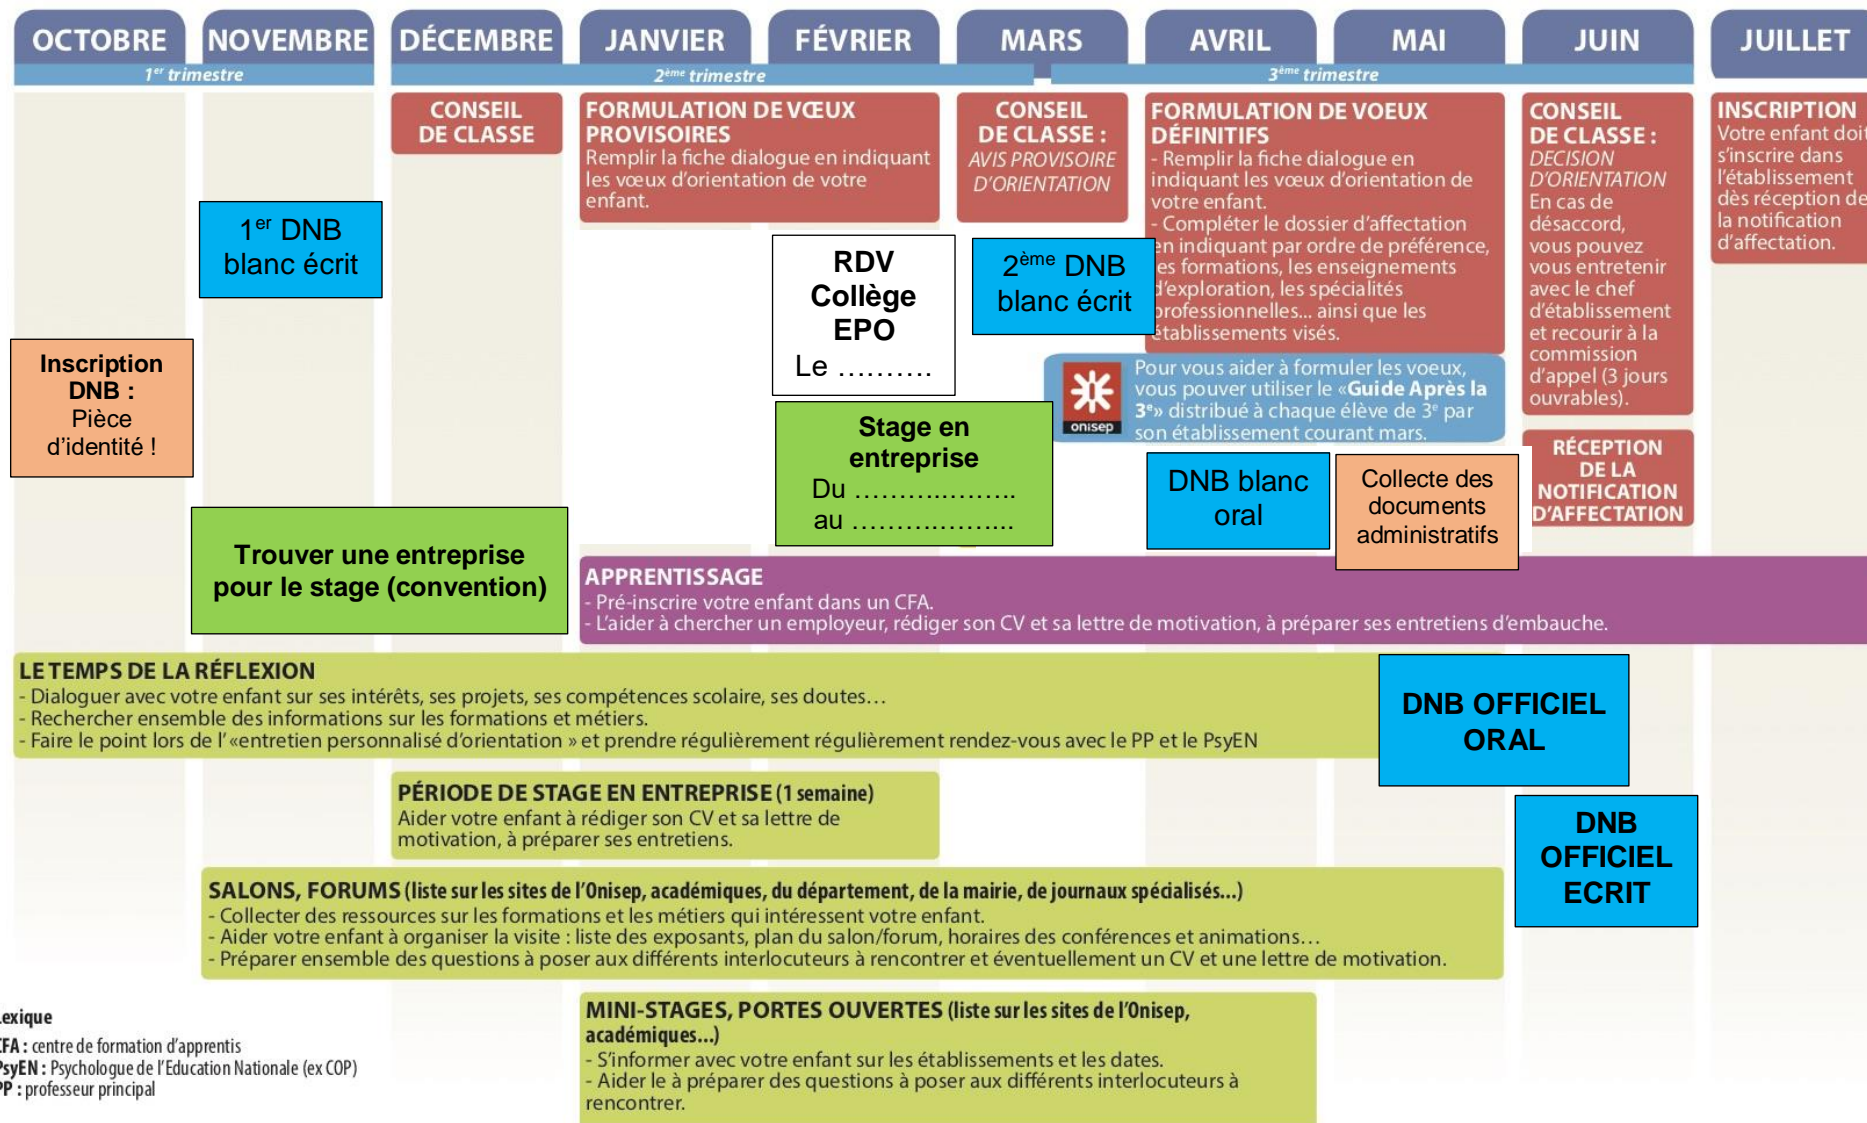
OCTOBRE NOVEMBRE DÉCEMBRE JANVIER FÉVRIER MARS AVRIL MAI JUIN JUILLET

$1^{er}$ trimestre

$2^{ème}$ trimestre

$3^{ème}$ trimestre

CONSEIL DE CLASSE

FORMULATION DE VŒUX PROVISOIRES
Remplir la fiche dialogue en indiquant les vœux d'orientation de votre enfant.

CONSEIL DE CLASSE :
AVIS PROVISOIRE D'ORIENTATION

FORMULATION DE VOEUX DÉFINITIFS
- Remplir la fiche dialogue en indiquant les vœux d'orientation de votre enfant.
- Compléter le dossier d'affectation en indiquant par ordre de préférence, les formations, les enseignements d'exploration, les spécialités professionnelles... ainsi que les établissements visés.

CONSEIL DE CLASSE :
DÉCISION D'ORIENTATION
En cas de désaccord, vous pouvez vous entretenir avec le chef d'établissement et recourir à la commission d'appel (3 jours ouvrables).

INSCRIPTION
Votre enfant doit s'inscrire dans l'établissement dès réception de la notification d'affectation.

$1^{er}$ DNB blanc écrit

RDV Collège EPO
Le ……….

$2^{ème}$ DNB blanc écrit

onisep
Pour vous aider à formuler les voeux, vous pouver utiliser le «Guide Après la $3^e$» distribué à chaque élève de $3^e$ par son établissement courant mars.

Inscription DNB :
Pièce d'identité !

Stage en entreprise
Du ………………..
au ………………..

DNB blanc oral

Collecte des documents administratifs

RÉCEPTION DE LA NOTIFICATION D'AFFECTATION

Trouver une entreprise pour le stage (convention)

APPRENTISSAGE
- Pré-inscrire votre enfant dans un CFA.
- L'aider à chercher un employeur, rédiger son CV et sa lettre de motivation, à préparer ses entretiens d'embauche.

LE TEMPS DE LA RÉFLEXION
- Dialoguer avec votre enfant sur ses intérêts, ses projets, ses compétences scolaire, ses doutes…
- Rechercher ensemble des informations sur les formations et métiers.
- Faire le point lors de l' «entretien personnalisé d'orientation » et prendre régulièrement régulièrement rendez-vous avec le PP et le PsyEN

DNB OFFICIEL ORAL

PÉRIODE DE STAGE EN ENTREPRISE (1 semaine)
Aider votre enfant à rédiger son CV et sa lettre de motivation, à préparer ses entretiens.

DNB OFFICIEL ECRIT

SALONS, FORUMS (liste sur les sites de l'Onisep, académiques, du département, de la mairie, de journaux spécialisés...)
- Collecter des ressources sur les formations et les métiers qui intéressent votre enfant.
- Aider votre enfant à organiser la visite : liste des exposants, plan du salon/forum, horaires des conférences et animations…
- Préparer ensemble des questions à poser aux différents interlocuteurs à rencontrer et éventuellement un CV et une lettre de motivation.

exique
FA : centre de formation d'apprentis
syEN : Psychologue de l'Education Nationale (ex COP)
P : professeur principal

MINI-STAGES, PORTES OUVERTES (liste sur les sites de l'Onisep, académiques...)
- S'informer avec votre enfant sur les établissements et les dates.
- Aider le à préparer des questions à poser aux différents interlocuteurs à rencontrer.